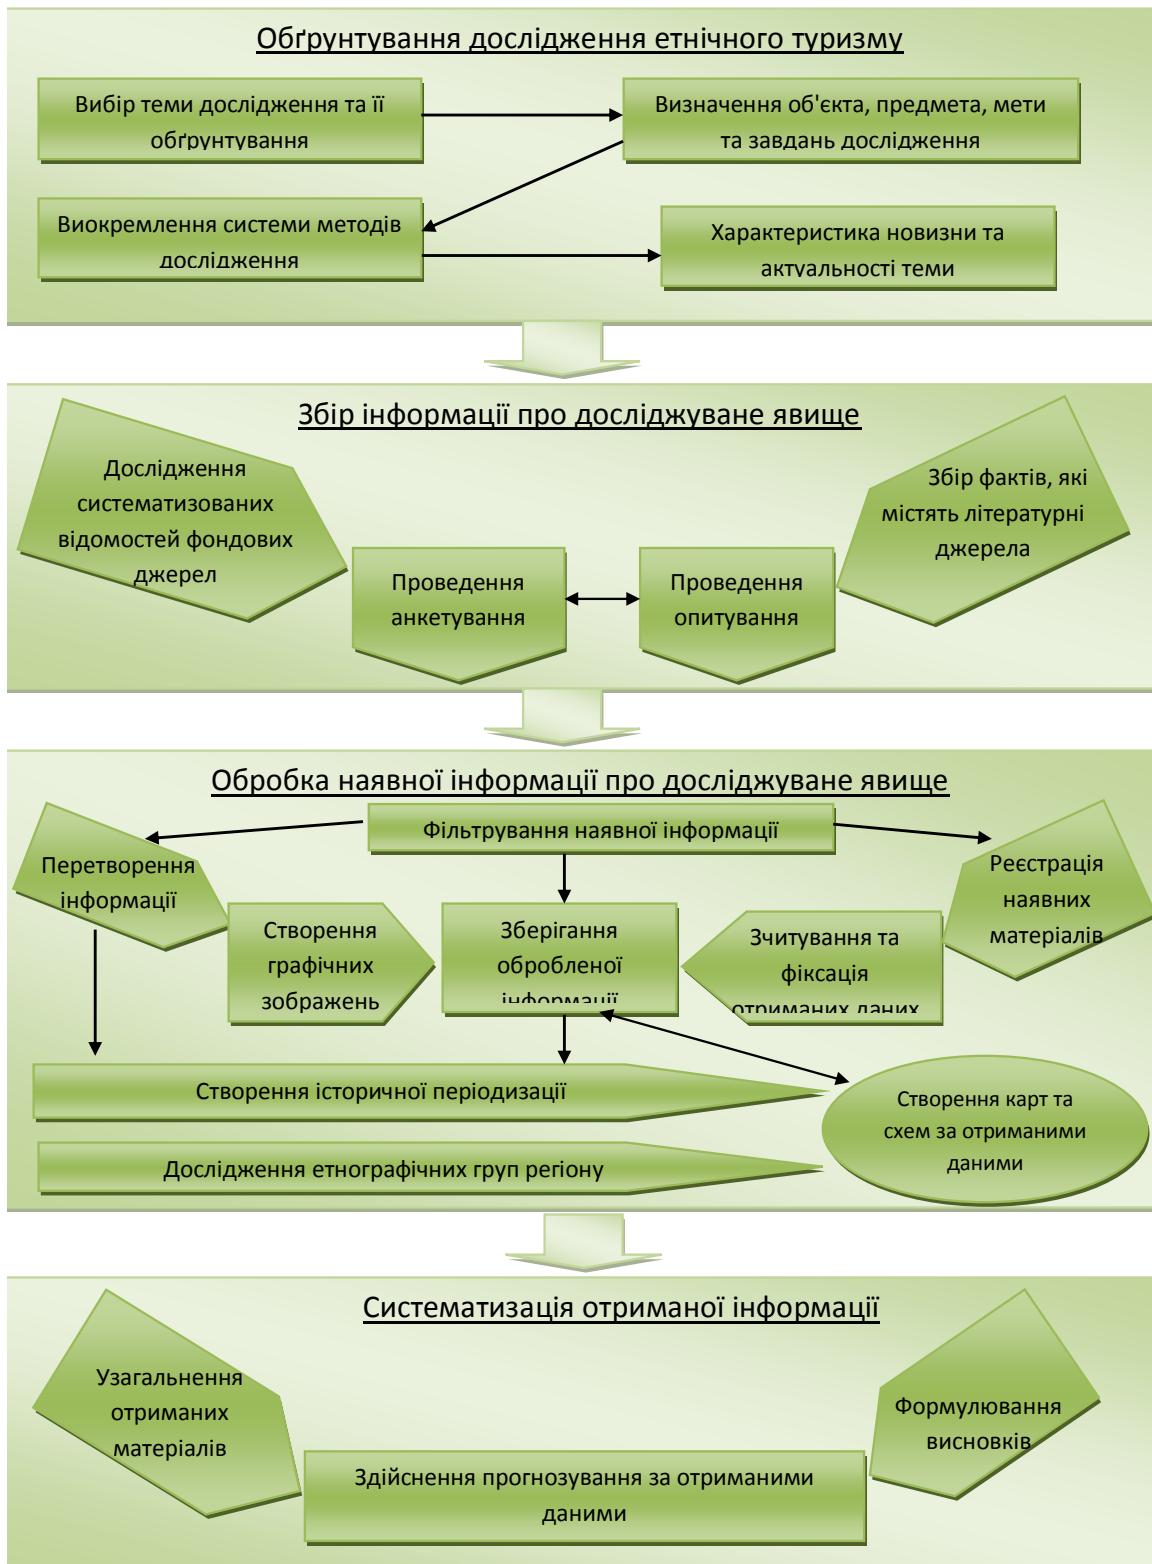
Обґрунтування дослідження етнічного туризму

Вибір теми дослідження та її обґрунтування

Визначення об'єкта, предмета, мети та завдань дослідження

Виокремлення системи методів дослідження

Характеристика новизни та актуальності теми

Збір інформації про досліджуване явище

Дослідження систематизованих відомостей фондових джерел

Проведення анкетування

Проведення опитування

Збір фактів, які містять літературні джерела

Обробка наявної інформації про досліджуване явище

Фільтрування наявної інформації

Перетворення інформації

Реєстрація наявних матеріалів

Створення графічних зображень

Зберігання обробленої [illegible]

Зчитування та фіксація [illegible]

Створення історичної періодизації

Створення карт та схем за отриманими даними

Дослідження етнографічних груп регіону

Систематизація отриманої інформації

Узагальнення отриманих матеріалів

Формулювання висновків

Здійснення прогнозування за отриманими даними